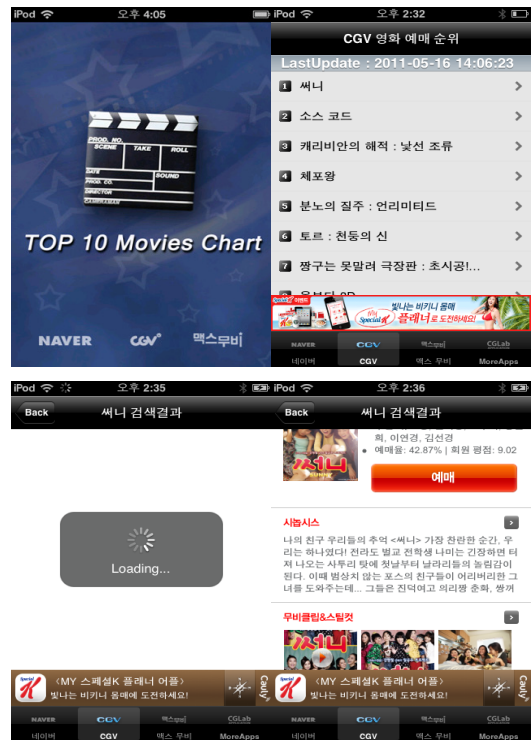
iPod 오후 4:05

PROD. NO. SCENE TAKE ROLL DATE SOUND PROD. CO. DIRECTOR CAMERAMAN

TOP 10 Movies Chart

NAVER CGV 맥스무비

iPod 오후 2:32

CGV 영화 예매 순위

LastUpdate : 2011-05-16 14:06:23

1 써니

2 소스 코드

3 캐리비안의 해적 : 낮선 조류

4 체포왕

5 분노의 질주 : 언리미티드

6 토르 : 천둥의 신

7 짱구는 못말려 극장판 : 초시공!...

8 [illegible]

빛나는 비키니 몸매 플래너로 도전하세요!

네이버 CGV 맥스 무비 MoreApps

iPod 오후 2:35

Back 써니 검색결과

Loading...

〈MY 스페셜K 플래너 어플〉 빛나는 비키니 몸매에 도전하세요!

네이버 CGV 맥스 무비 MoreApps

iPod 오후 2:36

Back 써니 검색결과

희, 이연경, 김선경

• 예매율: 42.87% | 회원 평점: 9.02

예매

시놉시스

나의 친구 우리들의 추억 <써니> 가장 찬란한 순간, 우리는 하나였다! 전라도 벌교 전학생 나미는 긴장하면 터져 나오는 사투리 탓에 첫날부터 날라리들의 놀림감이 된다. 이때 범상치 않은 포스의 친구들이 어리버리한 그녀를 도와주는데... 그들은 진덕여고 의리짱 춘화, 쌍꺼

무비클립&스틸컷

〈MY 스페셜K 플래너 어플〉 빛나는 비키니 몸매에 도전하세요!

네이버 CGV 맥스 무비 MoreApps